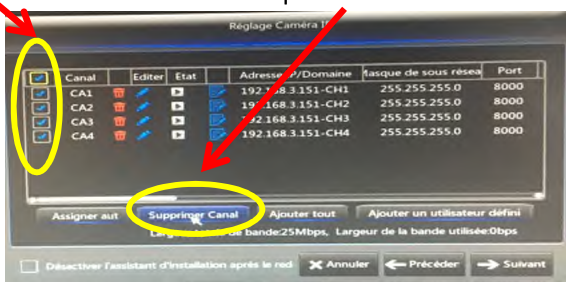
Réglage Caméra I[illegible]

| | Canal | | Editer | Etat | | Adresse IP/Domaine | Masque de sous résea | Port |
|---|---|---|---|---|---|---|---|---|
| | CA1 | | | | | 192.168.3.151-CH1 | 255.255.255.0 | 8000 |
| | CA2 | | | | | 192.168.3.151-CH2 | 255.255.255.0 | 8000 |
| | CA3 | | | | | 192.168.3.151-CH3 | 255.255.255.0 | 8000 |
| | CA4 | | | | | 192.168.3.151-CH4 | 255.255.255.0 | 8000 |

Assigner aut Supprimer Canal Ajouter tout Ajouter un utilisateur défini

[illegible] de bande:25Mbps, Largeur de la bande utilisée:0bps

Désactiver l'assistant d'installation après le red Annuler Précéder Suivant